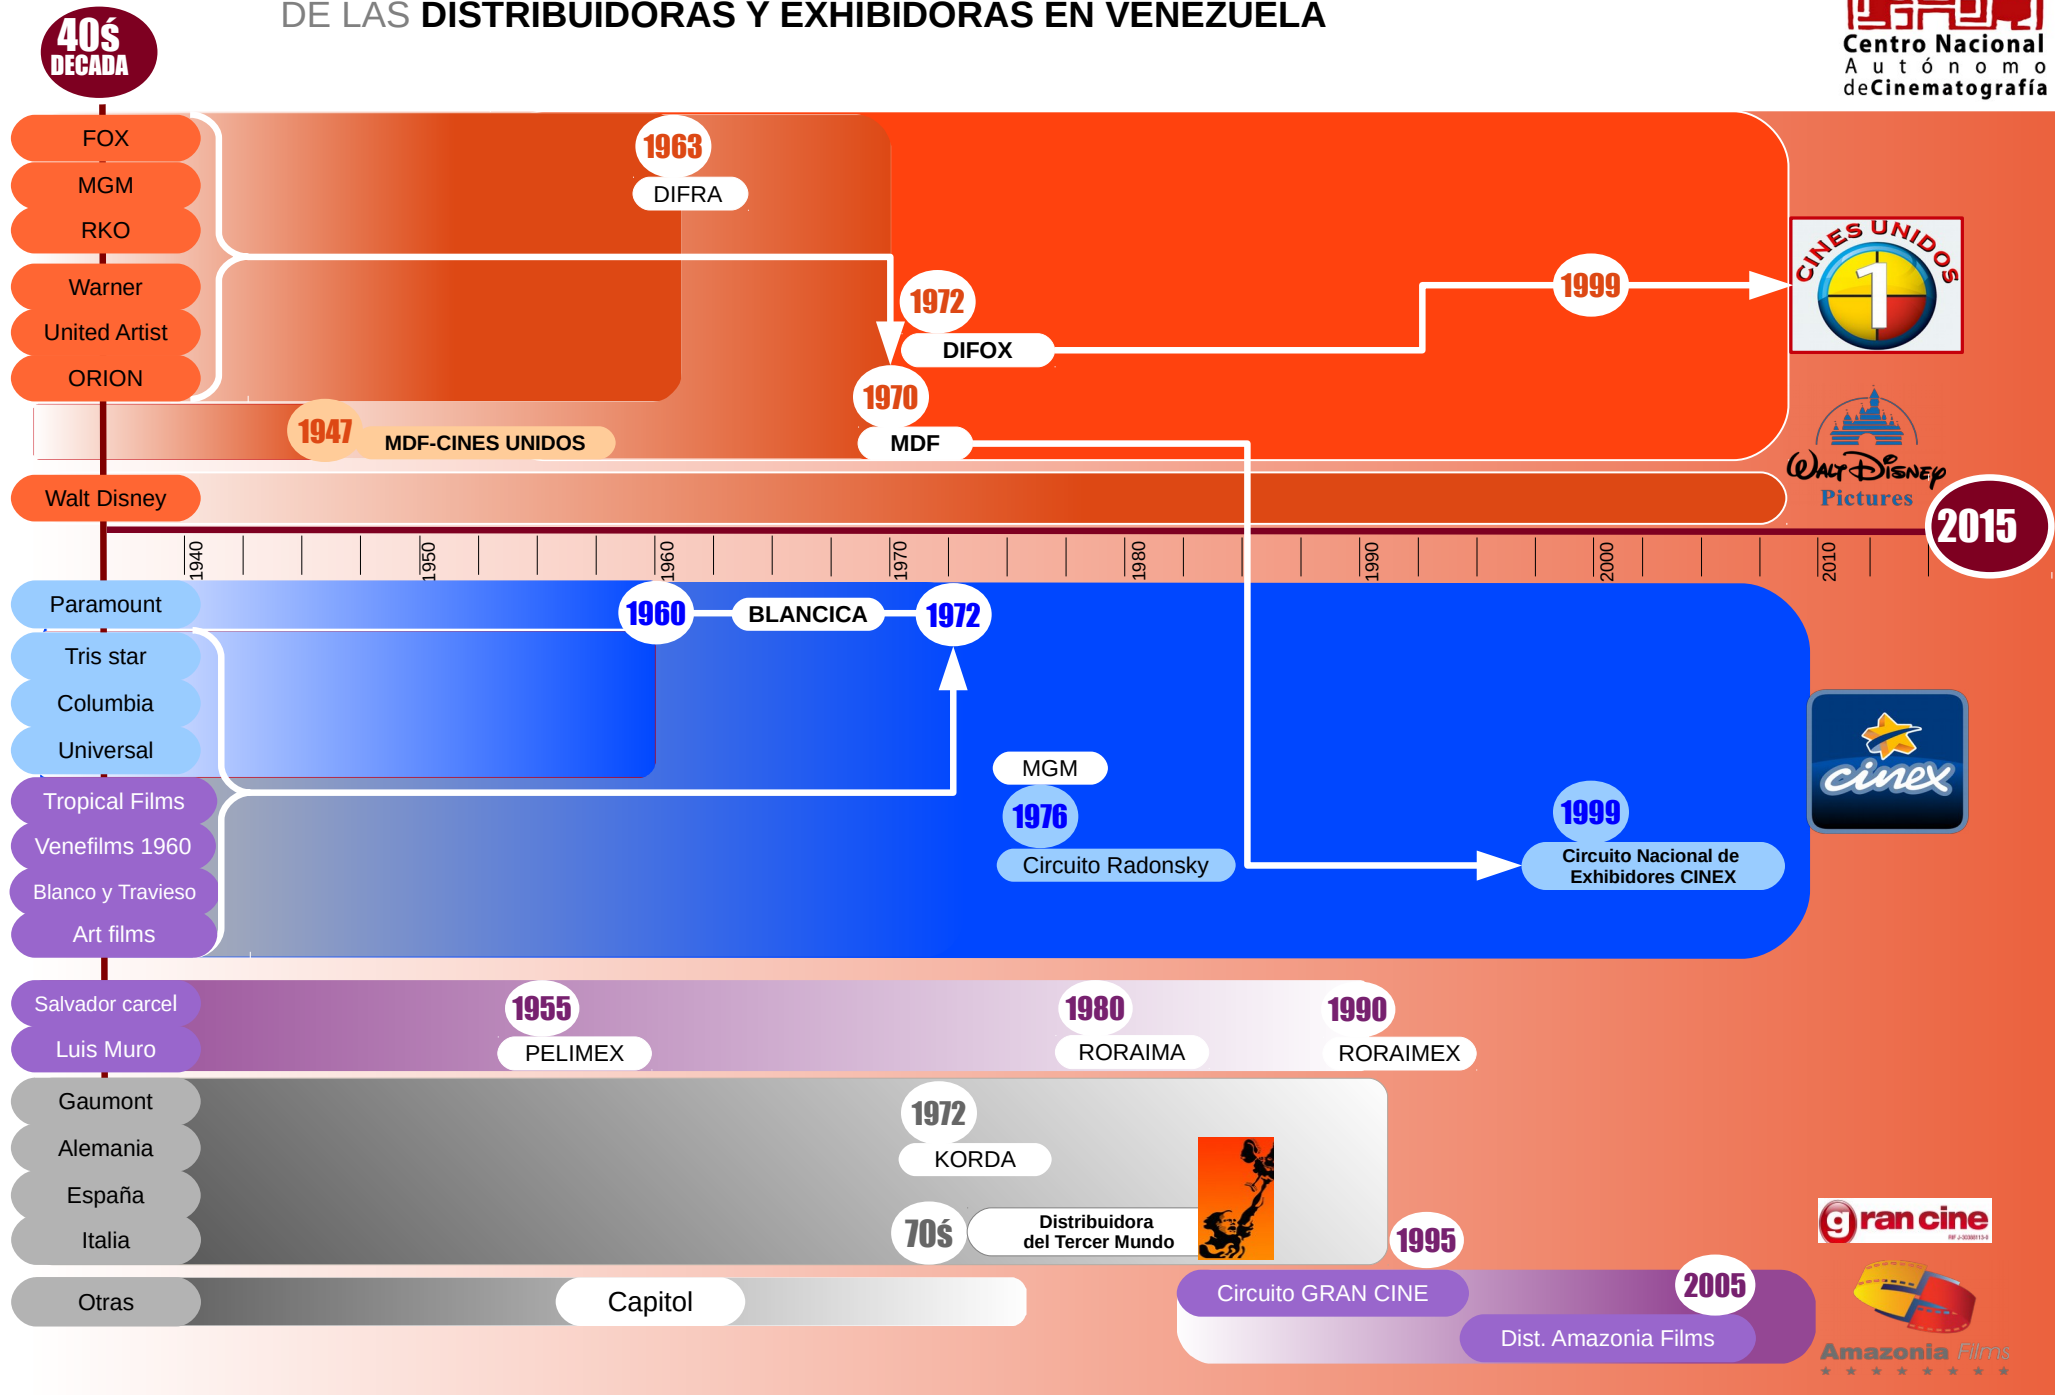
40ś DECADA

DE LAS DISTRIBUIDORAS Y EXHIBIDORAS EN VENEZUELA

Centro Nacional Autónomo de Cinematografía

FOX
MGM
RKO
Warner
United Artist
ORION

1963
DIFRA

1972
DIFOX

1999

CINES UNIDOS 1

1970
MDF

1947
MDF-CINES UNIDOS

Walt Disney

Walt Disney Pictures

2015

1940 1950 1960 1970 1980 1990 2000 2010

Paramount
Tris star
Columbia
Universal
Tropical Films
Venefilms 1960
Blanco y Travieso
Art films

1960
BLANCICA
1972

MGM
1976
Circuito Radonsky

1999
Circuito Nacional de Exhibidores CINEX

cinex

Salvador carcel
Luis Muro

1955
PELIMEX
1980
RORAIMA
1990
RORAIMEX

Gaumont
Alemania
España
Italia

1972
KORDA

70ś
Distribuidora del Tercer Mundo

1995

Otras
Capitol

Circuito GRAN CINE
2005
Dist. Amazonia Films

gran cine

Amazonia Films